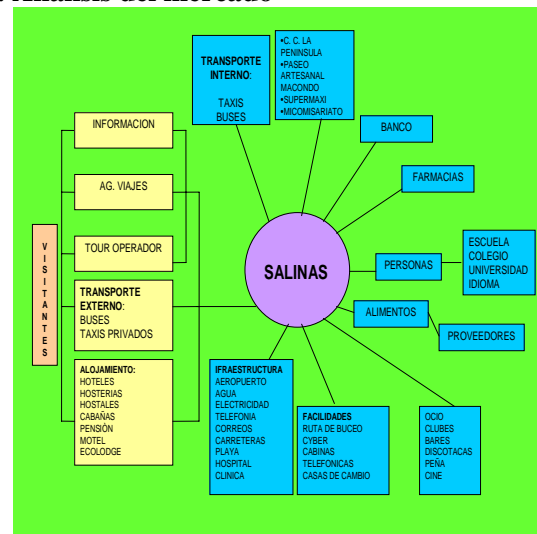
Análisis del mercado

TRANSPORTE INTERNO:
TAXIS
BUSES

•C. C. LA PENINSULA
•PASEO ARTESANAL MACONDO
•SUPERMAXI
•MICOMISARIATO

BANCO

FARMACIAS

INFORMACION

AG. VIAJES

TOUR OPERADOR

V I S I T A N T E S

SALINAS

PERSONAS

ESCUELA
COLEGIO
UNIVERSIDAD
IDIOMA

TRANSPORTE EXTERNO:
BUSES
TAXIS PRIVADOS

ALIMENTOS

PROVEEDORES

ALOJAMIENTO:
HOTELES
HOSTERIAS
HOSTALES
CABAÑAS
PENSIÓN
MOTEL
ECOLODGE

IFRAESTRUCTURA
AEROPUERTO
AGUA
ELECTRICIDAD
TELEFONIA
CORREOS
CARRETERAS
PLAYA
HOSPITAL
CLINICA

FACILIDADES
RUTA DE BUCEO
CYBER
CABINAS TELEFONICAS
CASAS DE CAMBIO

OCIO
CLUBES
BARES
DISCOTACAS
PEÑA
CINE